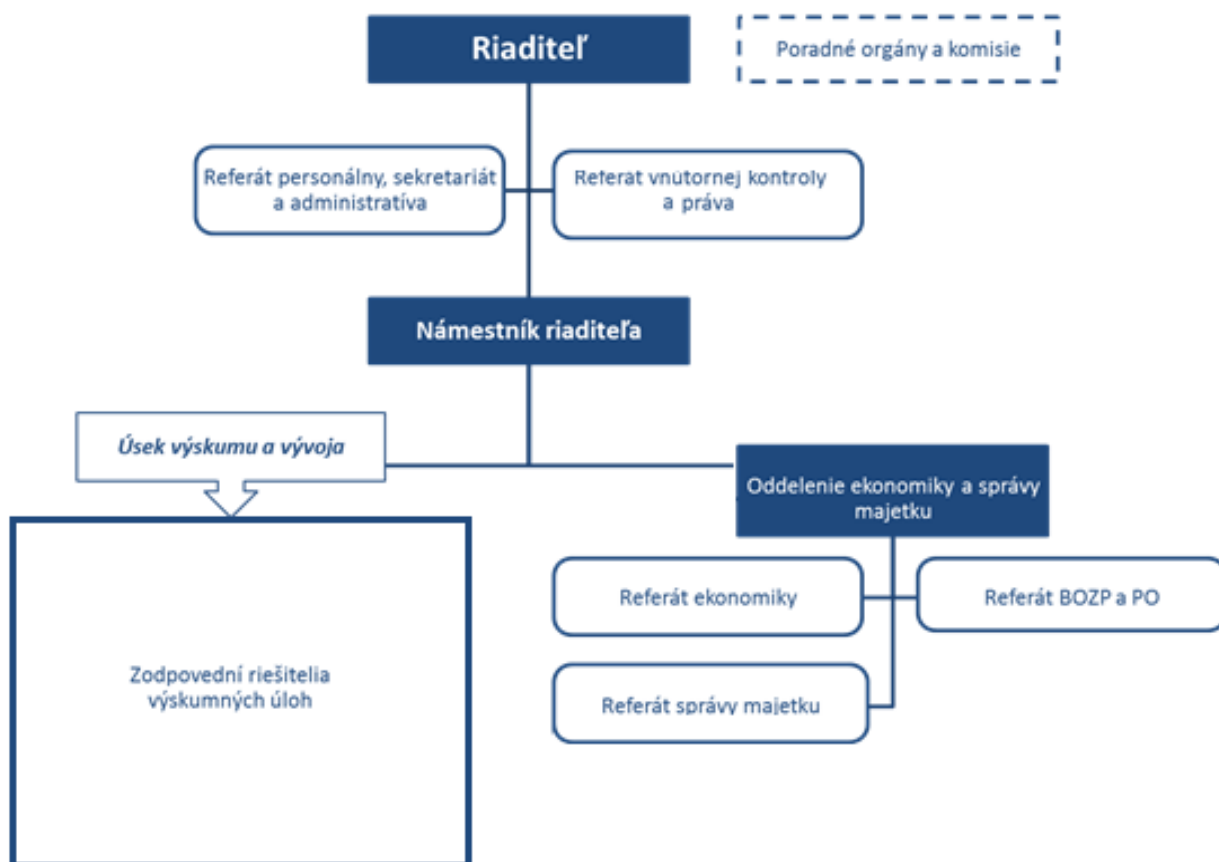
Riaditeľ

Poradné orgány a komisie

Referát personálny, sekretariát a administratíva

Referat vnutornej kontroly a práva

Námestník riaditeľa

Úsek výskumu a vývoja

Oddelenie ekonomiky a správy majetku

Referát ekonomiky

Referát BOZP a PO

Referát správy majetku

Zodpovední riešitelia výskumných úloh